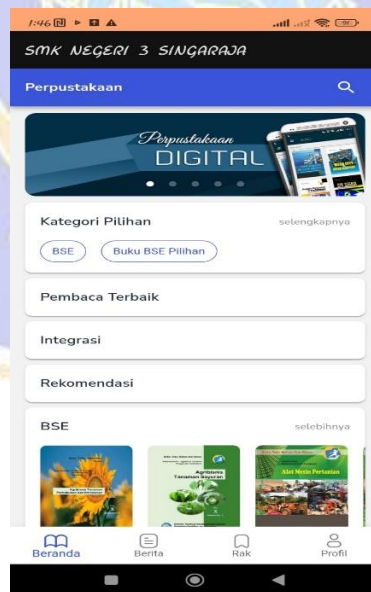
1:46

SMK NEGERI 3 SINGARAJA

Perpustakaan

Perpustakaan
DIGITAL

Kategori Pilihan
selengkapnya

BSE
Buku BSE Pilihan

Pembaca Terbaik

Integrasi

Rekomendasi

BSE
selebihnya

Agribisnis Tanaman Sayuran

Alat Mesin Pertanian

Beranda
Berita
Rak
Profil